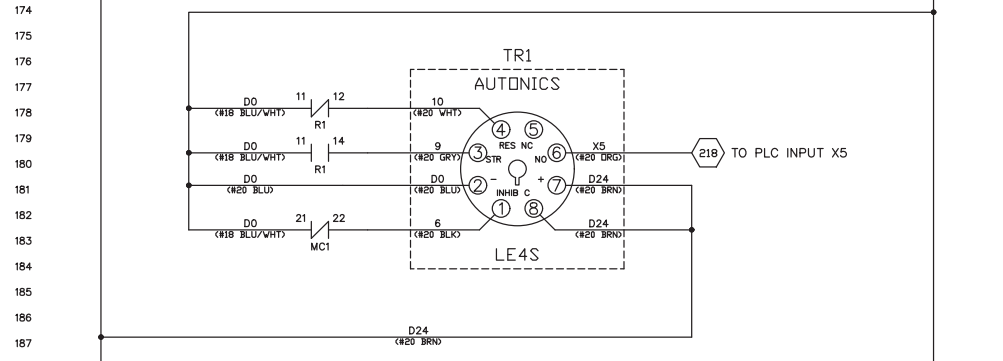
174
175
176
177
178
179
180
181
182
183
184
185
186
187

TR1
AUTONICS

D0
(#18 BLU/WHT)
11
12
R1
10
(#20 WHT)
4
5
RES NC

D0
(#18 BLU/WHT)
11
14
R1
9
(#20 GRY)
3
STR
NO
6
X5
(#20 ORG)
218
TO PLC INPUT X5

D0
(#20 BLU)
D0
(#20 BLU)
2
-
+
7
D24
(#20 BRN)
INHIB C
1
8

D0
(#18 BLU/WHT)
21
22
MC1
6
(#20 BLK)
D24
(#20 BRN)

LE4S

D24
(#20 BRN)